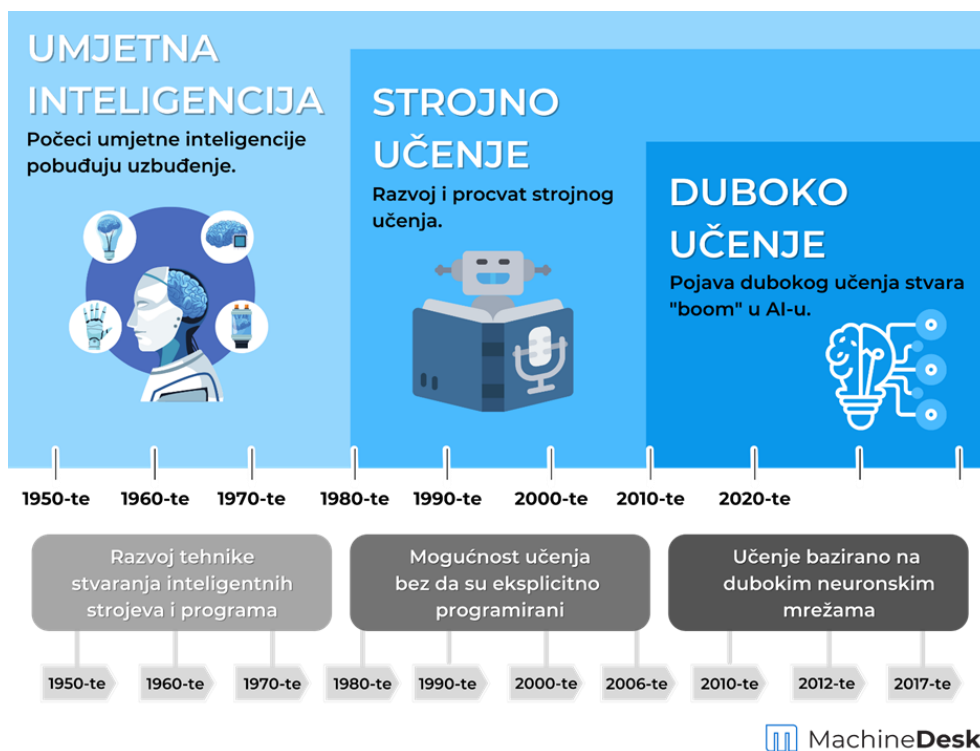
UMJETNA INTELIGENCIJA

Počeci umjetne inteligencije pobuđuju uzbuđenje.

STROJNO UČENJE

Razvoj i procvat strojnog učenja.

DUBOKO UČENJE

Pojava dubokog učenja stvara "boom" u AI-u.

1950-te 1960-te 1970-te 1980-te 1990-te 2000-te 2010-te 2020-te

Razvoj tehnike stvaranja inteligentnih strojeva i programa

Mogućnost učenja bez da su eksplicitno programirani

Učenje bazirano na dubokim neuronskim mrežama

1950-te 1960-te 1970-te 1980-te 1990-te 2000-te 2006-te 2010-te 2012-te 2017-te

MachineDesk